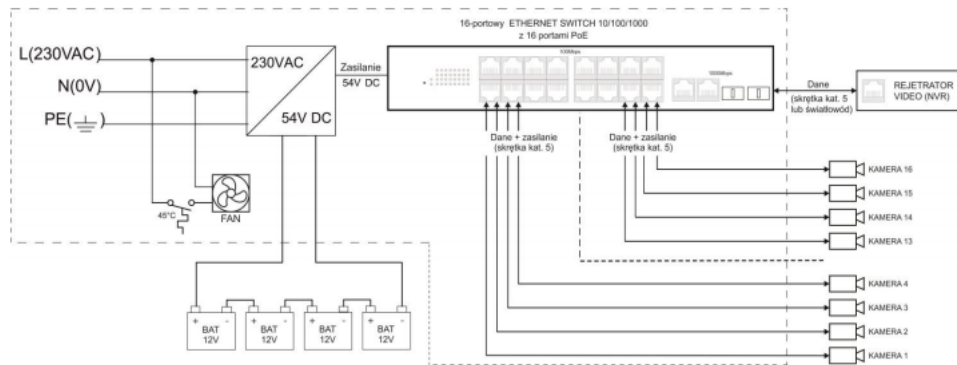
L(230VAC)
N(0V)
PE($\frac{}{\perp}$)
230VAC
54V DC
45°C
FAN
Zasilanie 54V DC
16-portowy ETHERNET SWITCH 10/100/1000 z 16 portami PoE
1000Mbps
1000Mbps
Dane (skrętka kat. 5 lub światłowód)
REJETRATOR VIDEO (NVR)
Dane + zasilanie (skrętka kat. 5)
Dane + zasilanie (skrętka kat. 5)
KAMERA 16
KAMERA 15
KAMERA 14
KAMERA 13
KAMERA 4
KAMERA 3
KAMERA 2
KAMERA 1
+ - BAT 12V
+ - BAT 12V
+ - BAT 12V
+ - BAT 12V